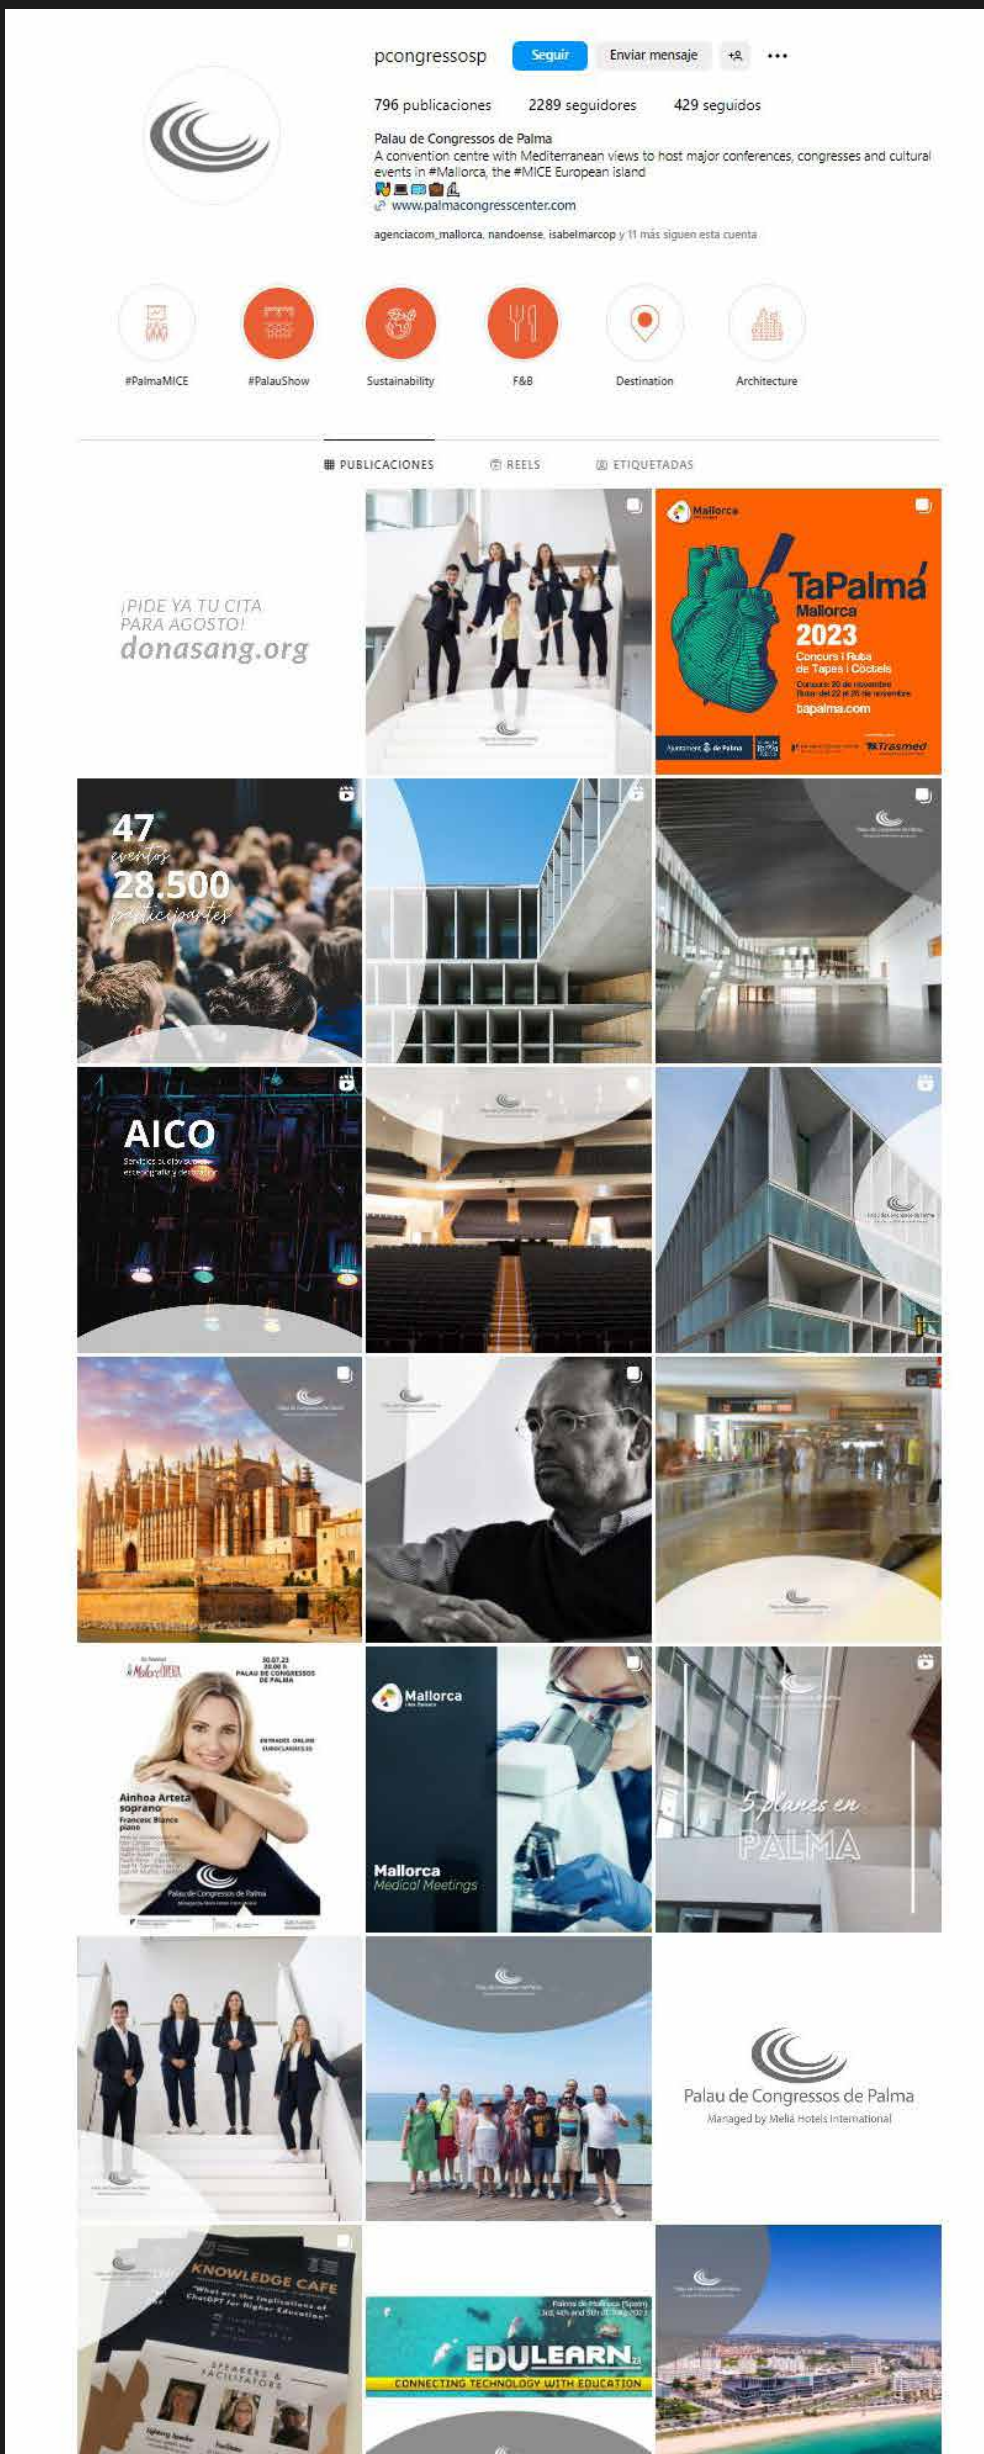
pcongressosp Seguir Enviar mensaje

796 publicaciones 2289 seguidores 429 seguidos

Palau de Congressos de Palma
A convention centre with Mediterranean views to host major conferences, congresses and cultural events in #Mallorca, the #MICE European island
www.palmacongresscenter.com

agenciacom_mallorca, nandoense, isabelmarcop y 11 más siguen esta cuenta

#PalmaMICE #PalauShow Sustainability F&B Destination Architecture

PUBLICACIONES REELS ETIQUETADAS

¡PIDE YA TU CITA PARA AGOSTO! donasang.org

Mallorca
TaPalma Mallorca 2023
Concurs i Ruta de Tapes i Còctels
tapalma.com
Trasmed

47 eventos 28.500 participantes

AICO

Mallorca OPERA
30.07.23
PALAU DE CONGRESSOS DE PALMA
Ainhoa Arteta soprano
Francesc Blanco piano
Palau de Congressos de Palma

Mallorca
Mallorca Medical Meetings

5 planes en PALMA

Palau de Congressos de Palma
Managed by Meliá Hotels International

KNOWLEDGE CAFE
What are the implications of ChatGPT for Higher Education?
SPEAKERS & FACILITATORS

EDULEARN23
CONNECTING TECHNOLOGY WITH EDUCATION